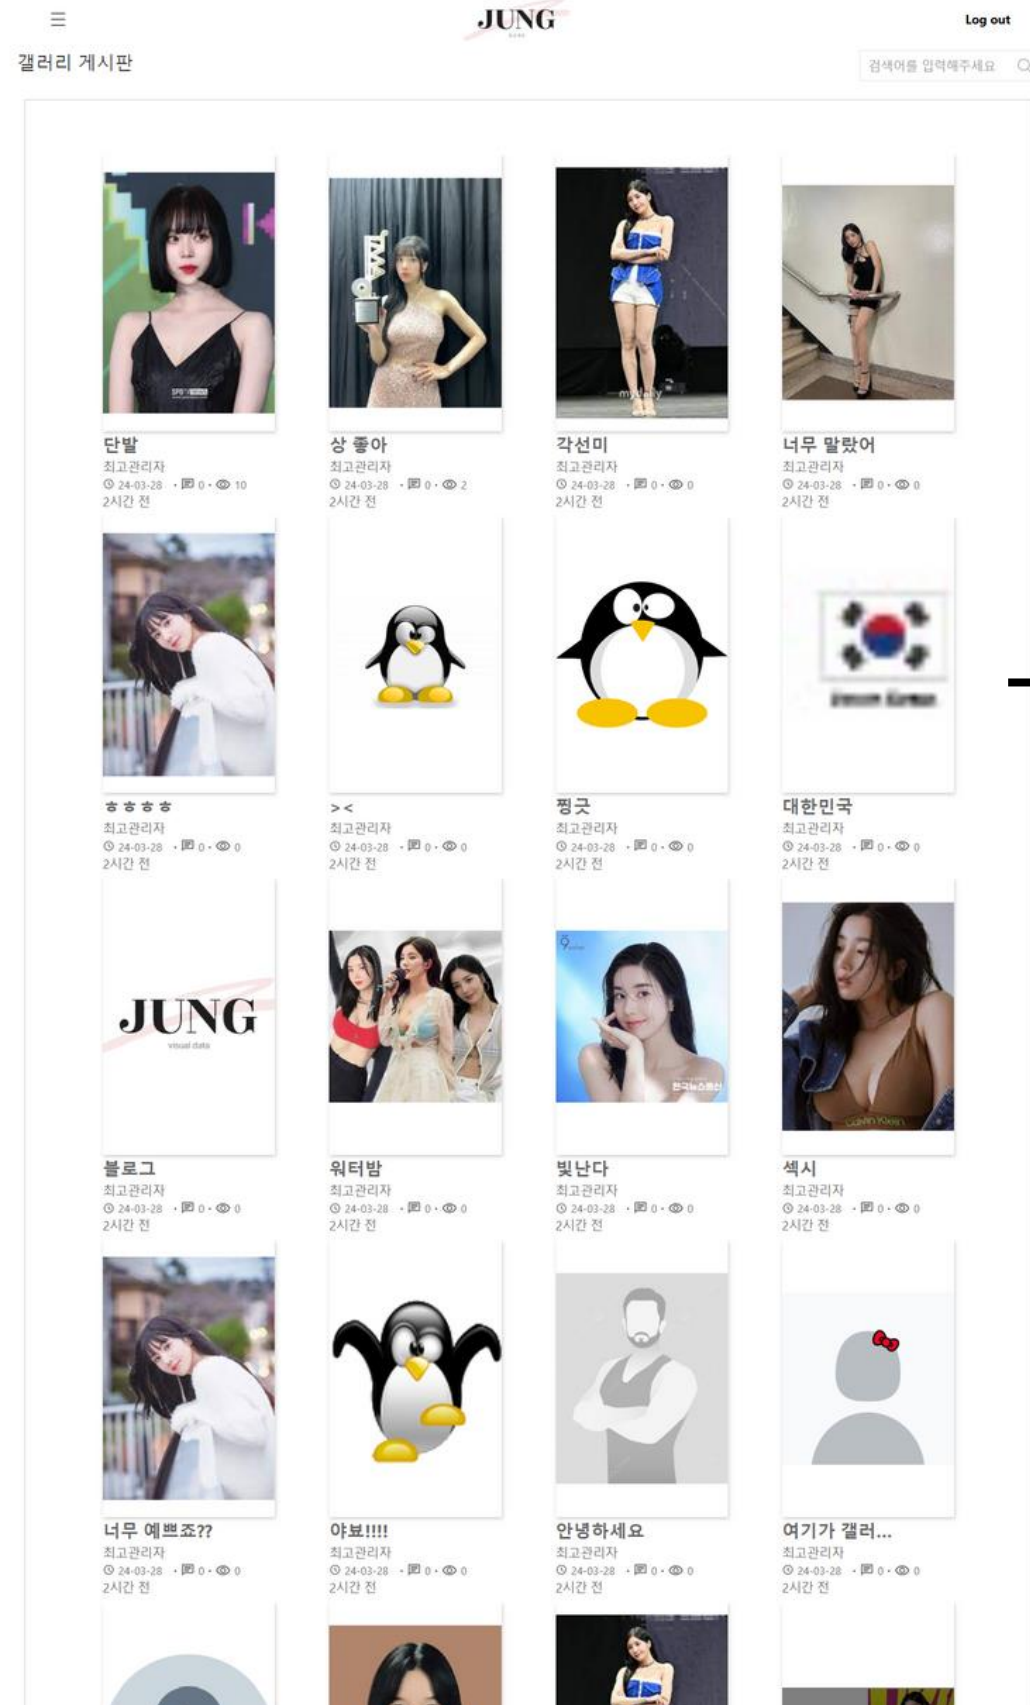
☰ JUNG Log out

갤러리 게시판

검색어를 입력해주세요

단발
최고관리자
24-03-28 · 0 · 10
2시간 전

상 좋아
최고관리자
24-03-28 · 0 · 2
2시간 전

각선미
최고관리자
24-03-28 · 0 · 0
2시간 전

너무 말랐어
최고관리자
24-03-28 · 0 · 0
2시간 전

ㅎㅎㅎㅎ
최고관리자
24-03-28 · 0 · 0
2시간 전

><
최고관리자
24-03-28 · 0 · 0
2시간 전

찡긋
최고관리자
24-03-28 · 0 · 0
2시간 전

대한민국
최고관리자
24-03-28 · 0 · 0
2시간 전

JUNG
visual data

블로그
최고관리자
24-03-28 · 0 · 0
2시간 전

워터밤
최고관리자
24-03-28 · 0 · 0
2시간 전

빛난다
최고관리자
24-03-28 · 0 · 0
2시간 전

섹시
최고관리자
24-03-28 · 0 · 0
2시간 전

너무 예쁘죠??
최고관리자
24-03-28 · 0 · 0
2시간 전

야뵤!!!!
최고관리자
24-03-28 · 0 · 0
2시간 전

안녕하세요
최고관리자
24-03-28 · 0 · 0
2시간 전

여기가 갤러...
최고관리자
24-03-28 · 0 · 0
2시간 전